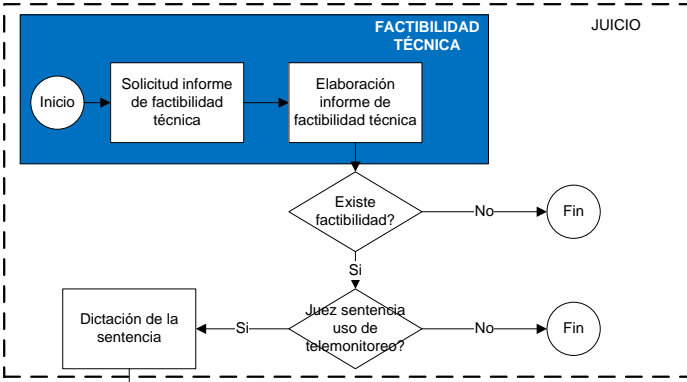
FACTIBILIDAD TÉCNICA

JUICIO

Inicio

Solicitud informe de factibilidad técnica

Elaboración informe de factibilidad técnica

Existe factibilidad?

No

Fin

Si

Dictación de la sentencia

Si

Juez sentencia uso de telemonitoreo?

No

Fin